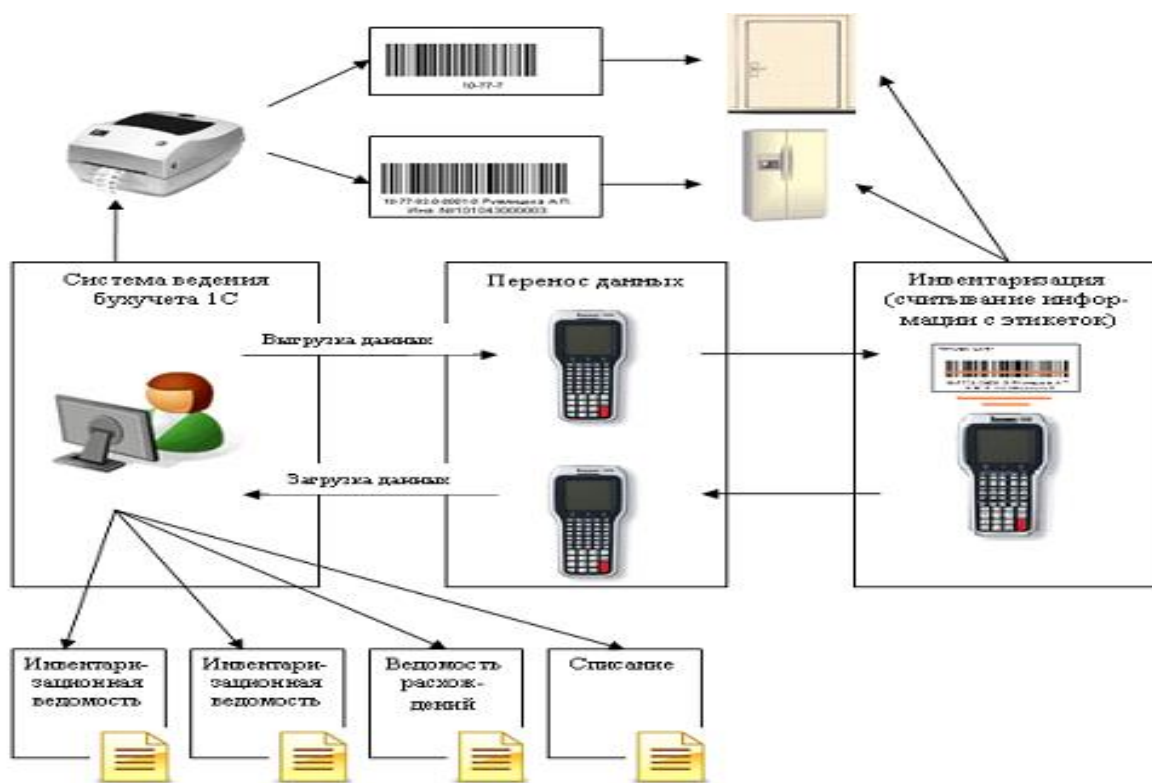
10-77-7

10-77-92-0-0001-0 Руменцева А.П.
Инв №101043000003

Система ведения бухучета 1С

Выгрузка данных

Загрузка данных

Перенос данных

Инвентаризация (считывание информации с этикеток)

Инвентаризационная ведомость

Инвентаризационная ведомость

Ведомость расхождений

Списание